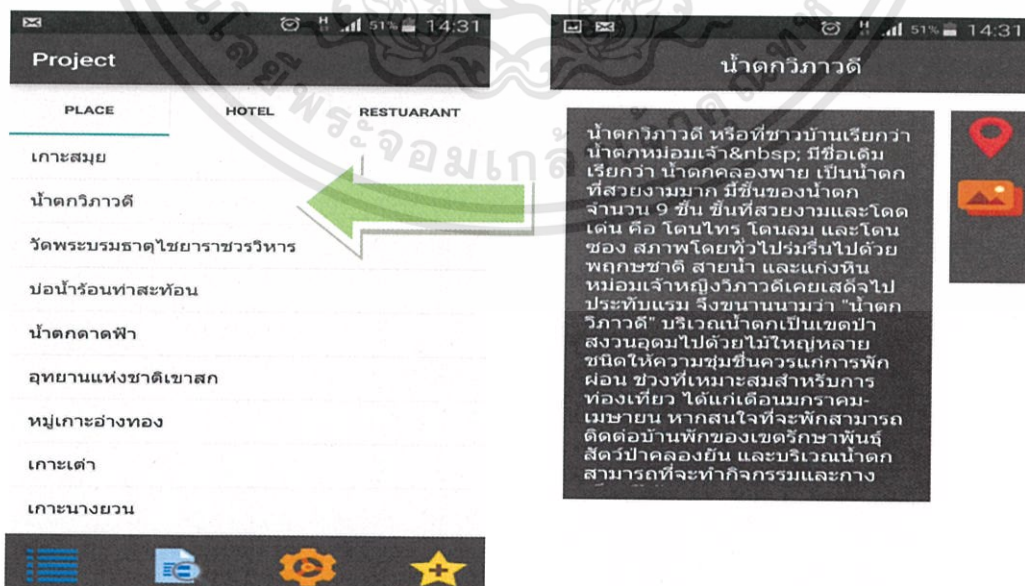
14:31

Project

PLACE

HOTEL

RESTUARANT

เกาะสมุย

น้ำตกวิภาวดี

วัดพระบรมธาตุไชยาราชวรวิหาร

บ่อน้ำร้อนท่าสะท้อน

น้ำตกดาดฟ้า

อุทยานแห่งชาติเขาสก

หมู่เกาะอ่างทอง

เกาะเต่า

เกาะนางยวน

14:31

น้ำตกวิภาวดี

น้ำตกวิภาวดี หรือที่ชาวบ้านเรียกว่า น้ำตกหม่อมเจ้า&nbsp; มีชื่อเดิมเรียกว่า น้ำตกคลองพาย เป็นน้ำตกที่สวยงามมาก มีชั้นของน้ำตกจำนวน 9 ชั้น ชั้นที่สวยงามและโดดเด่น คือ โตนไทร โตนลม และโตนซอง สภาพโดยทั่วไปร่มรื่นไปด้วยพฤกษชาติ สายน้ำ และแก่งหิน หม่อมเจ้าหญิงวิภาวดีเคยเสด็จไปประทับแรม จึงขนานนามว่า "น้ำตกวิภาวดี" บริเวณน้ำตกเป็นเขตป่าสงวนอุดมไปด้วยไม้ใหญ่หลายชนิดให้ความชุ่มชื่นควรแก่การพักผ่อน ช่วงที่เหมาะสมสำหรับการท่องเที่ยว ได้แก่เดือนมกราคม-เมษายน หากสนใจที่จะพักสามารถติดต่อบ้านพักของเขตรักษาพันธุ์สัตว์ป่าคลองยัน และบริเวณน้ำตกสามารถที่จะทำกิจกรรมและกาง